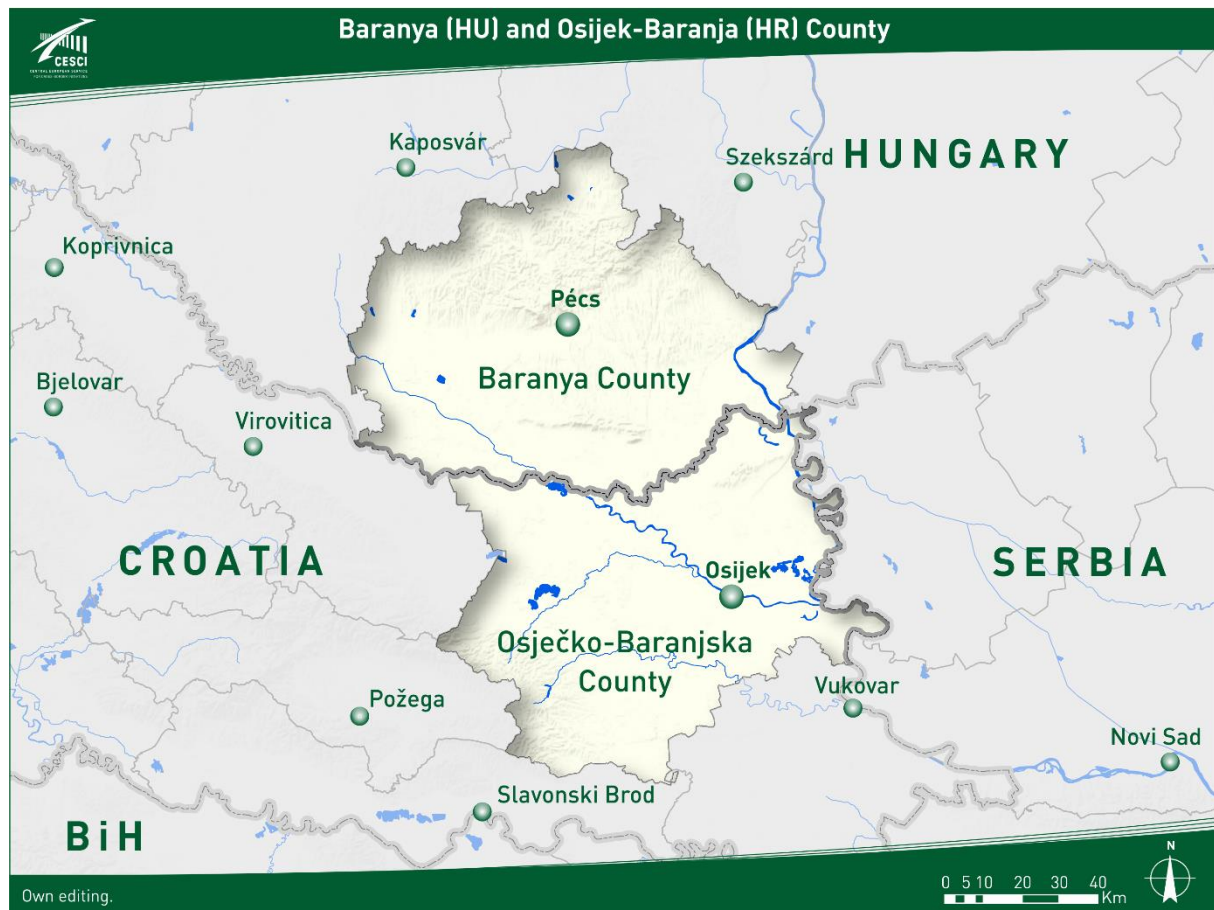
CESCI

Baranya (HU) and Osijek-Baranja (HR) County

Kaposvár

Szekszárd

HUNGARY

Koprivnica

Pécs

Bjelovar

Baranya County

Virovitica

CROATIA

Osijek

SERBIA

Osječko-Baranjska County

Požega

Vukovar

Novi Sad

Slavonski Brod

BiH

Own editing.

0 5 10 20 30 40 Km

N